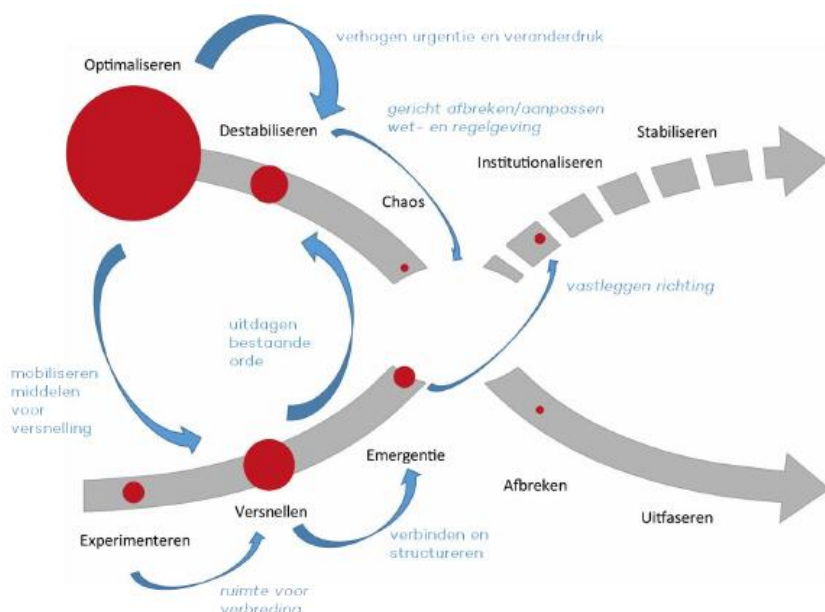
verhogen urgentie en veranderdruk

Optimaliseren

gericht afbreken/aanpassen wet- en regelgeving

Destabiliseren

Stabiliseren

Institutionaliseren

Chaos

vastleggen richting

uitdagen bestaande orde

mobiliseren middelen voor versnelling

Emergentie

Afbreken

Versnellen

Uitfaseren

Experimenteren

verbinden en structureren

ruimte voor verbreding